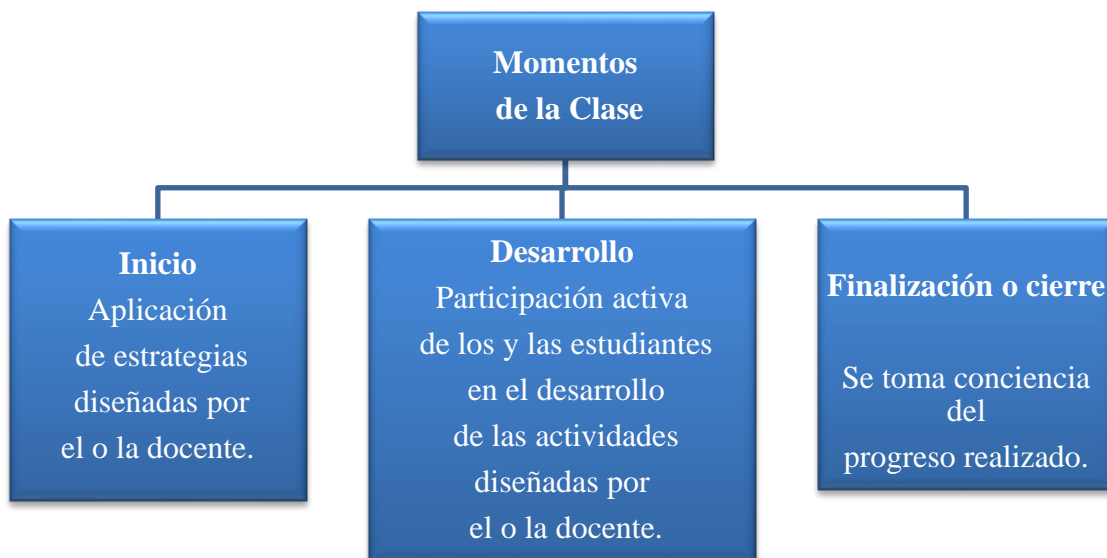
Momentos de la Clase

Inicio
Aplicación de estrategias diseñadas por el o la docente.

Desarrollo
Participación activa de los y las estudiantes en el desarrollo de las actividades diseñadas por el o la docente.

Finalización o cierre

Se toma conciencia del progreso realizado.